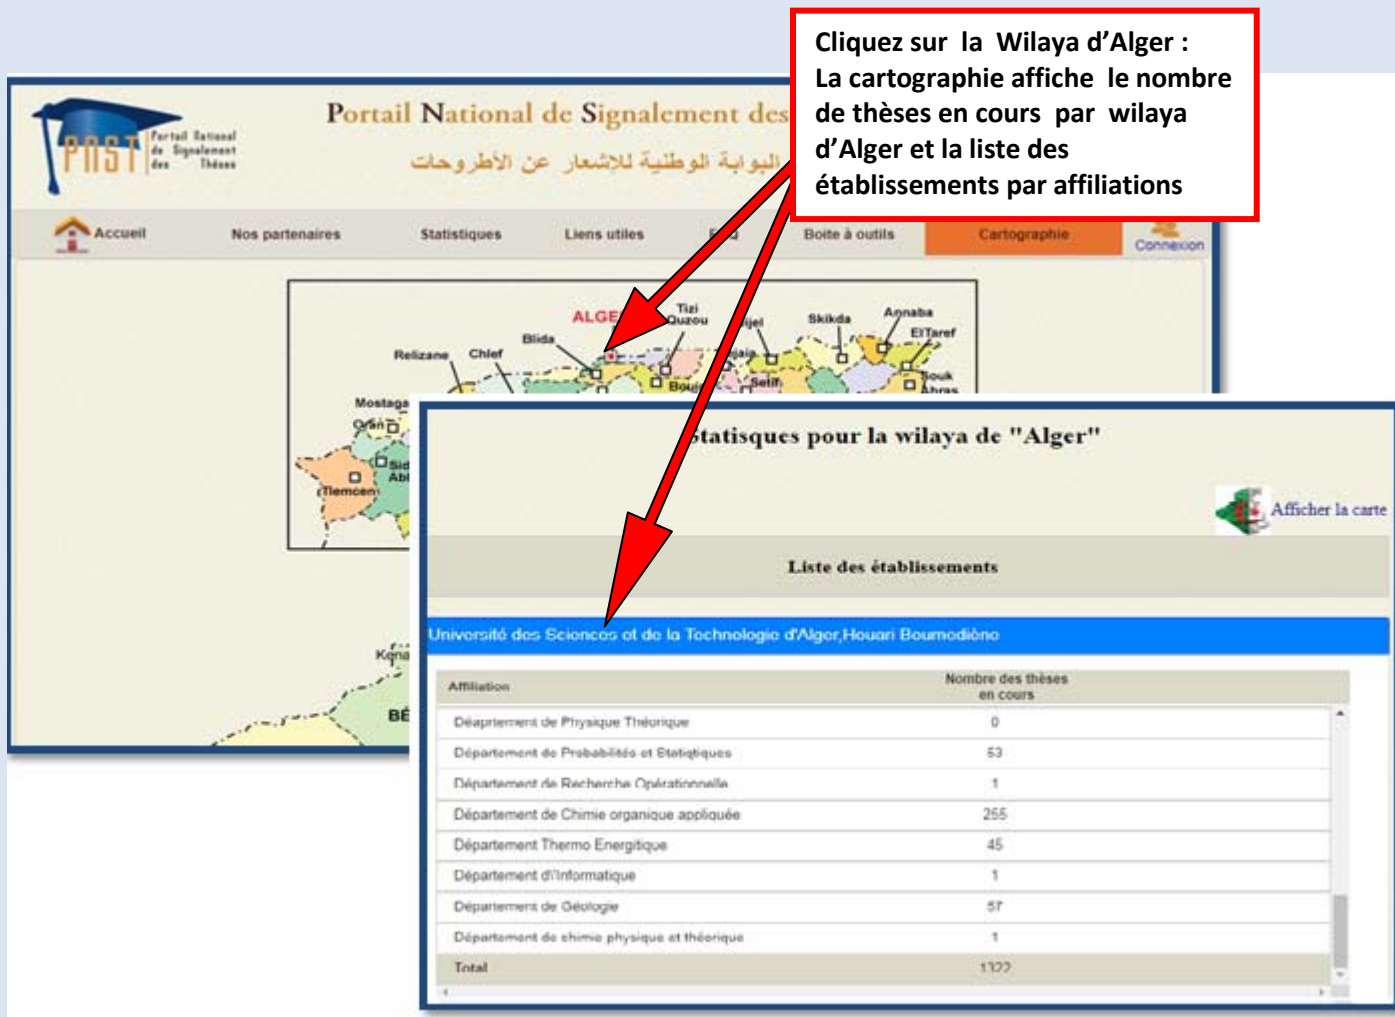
Cliquez sur la Wilaya d'Alger :
La cartographie affiche le nombre de thèses en cours par wilaya d'Alger et la liste des établissements par affiliations

PNST Portail National de Signalement des Thèses

Portail National de Signalement des

البوابة الوطنية للاشعار عن الأطروحات

Accueil | Nos partenaires | Statistiques | Liens utiles | F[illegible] | Boite à outils | Cartographie | Connexion

ALGER Tizi Ouzou Jijel Skikda Annaba ElTaref Blida Relizane Chlef Bejaia Setif Souk Ahras Boui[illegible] Mostaga Oran Sidi Abl Tlemcen Kena BÉ

Statisques pour la wilaya de "Alger"

Afficher la carte

Liste des établissements

Université des Sciences et de la Technologie d'Alger,Houari Boumediène

| Affiliation | Nombre des thèses en cours |
|---|---|
| Déaprtement de Physique Théorique | 0 |
| Département de Probabilités et Statistiques | 53 |
| Département de Recherche Opérationnelle | 1 |
| Département de Chimie organique appliquée | 255 |
| Département Thermo Energitique | 45 |
| Département d'Informatique | 1 |
| Département de Géologie | 57 |
| Département de chimie physique et théorique | 1 |
| Total | 1322 |